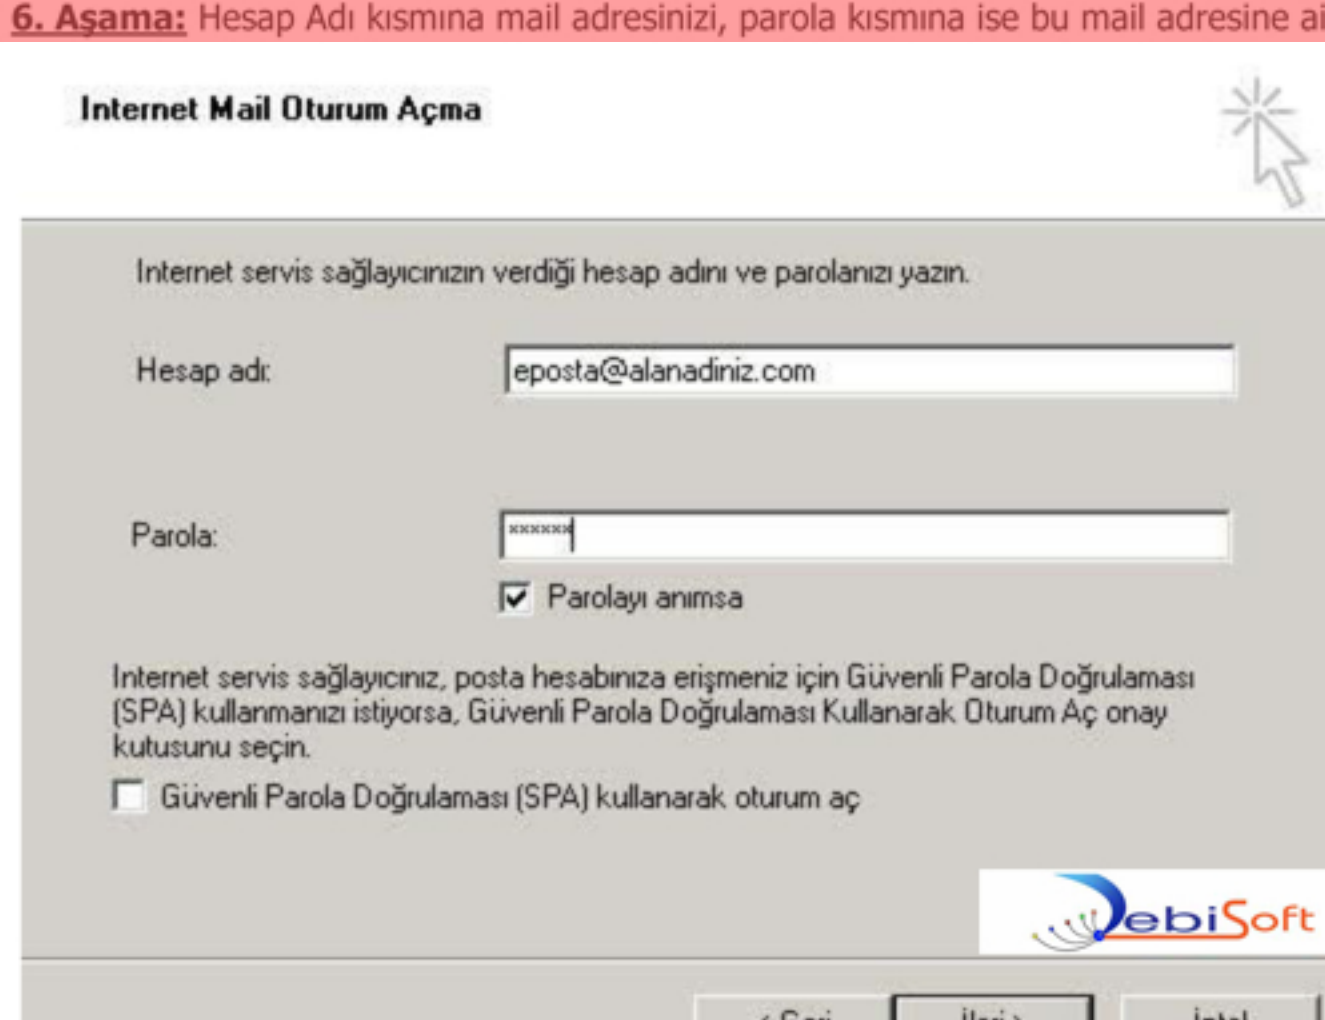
6. Aşama: Hesap Adı kısmına mail adresinizi, parola kısmına ise bu mail adresine ai

Internet Mail Oturum Açma

Internet servis sağlayıcınızın verdiği hesap adını ve parolanızı yazın.

Hesap adı: eposta@alanadiniz.com

Parola: ******

Parolayı anımsa

Internet servis sağlayıcınız, posta hesabınıza erişmeniz için Güvenli Parola Doğrulaması (SPA) kullanmanızı istiyorsa, Güvenli Parola Doğrulaması Kullanarak Oturum Aç onay kutusunu seçin.

Güvenli Parola Doğrulaması (SPA) kullanarak oturum aç

DebiSoft

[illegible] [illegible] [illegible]